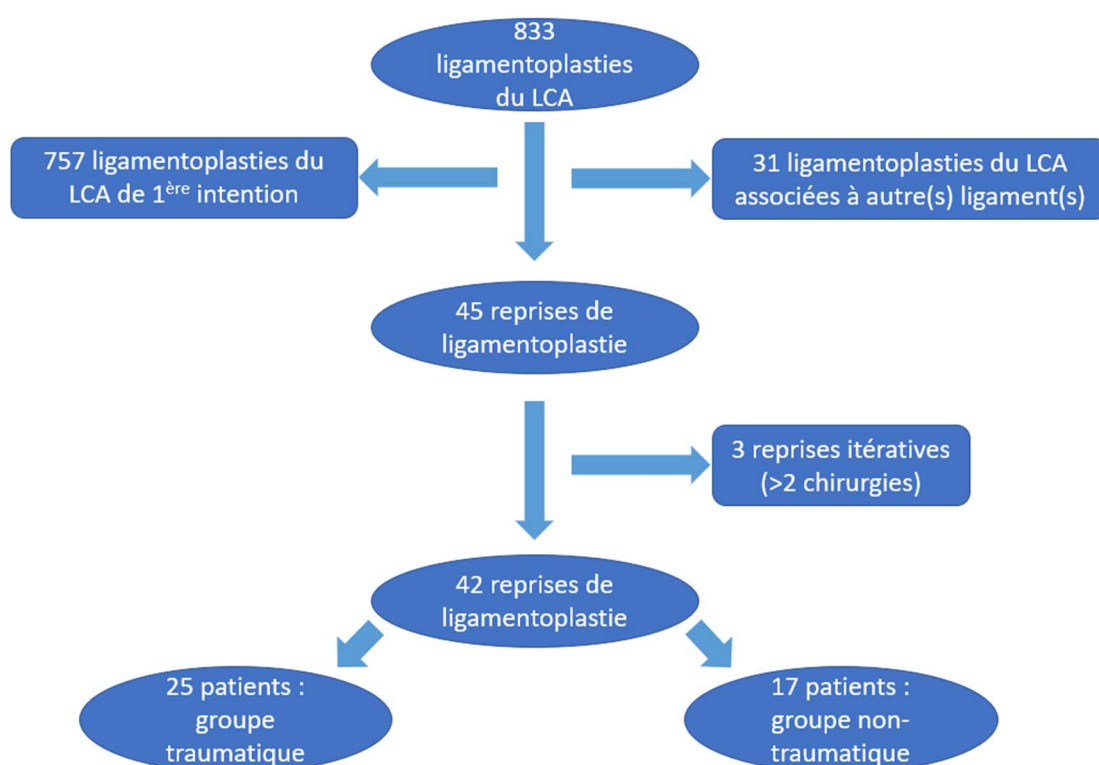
833 ligamentoplasties du LCA

757 ligamentoplasties du LCA de 1$^{ère}$ intention

31 ligamentoplasties du LCA associées à autre(s) ligament(s)

45 reprises de ligamentoplastie

3 reprises itératives (>2 chirurgies)

42 reprises de ligamentoplastie

25 patients : groupe traumatique

17 patients : groupe non-traumatique